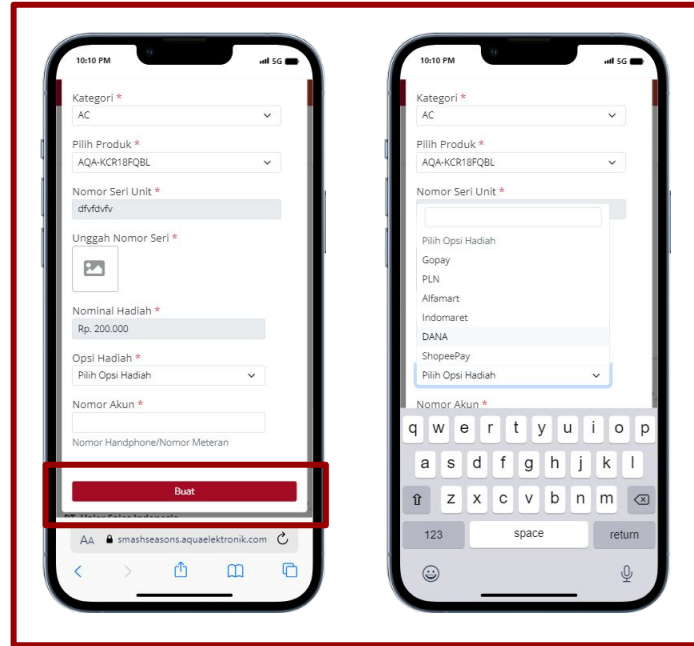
10:10 PM
5G

Kategori *
AC

Pilih Produk *
AQA-KCR18FQBL

Nomor Seri Unit *
dfvfdvfv

Unggah Nomor Seri *

Nominal Hadiah *
Rp. 200.000

Opsi Hadiah *
Pilih Opsi Hadiah

Nomor Akun *

Nomor Handphone/Nomor Meteran

Buat

PT. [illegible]

AA smashseasons.aquaelektronik.com

10:10 PM
5G

Kategori *
AC

Pilih Produk *
AQA-KCR18FQBL

Nomor Seri Unit *

Pilih Opsi Hadiah
Gopay
PLN
Alfamart
Indomaret
DANA
ShopeePay
Pilih Opsi Hadiah

Nomor Akun *

q w e r t y u i o p
a s d f g h j k l
z x c v b n m
123 space return